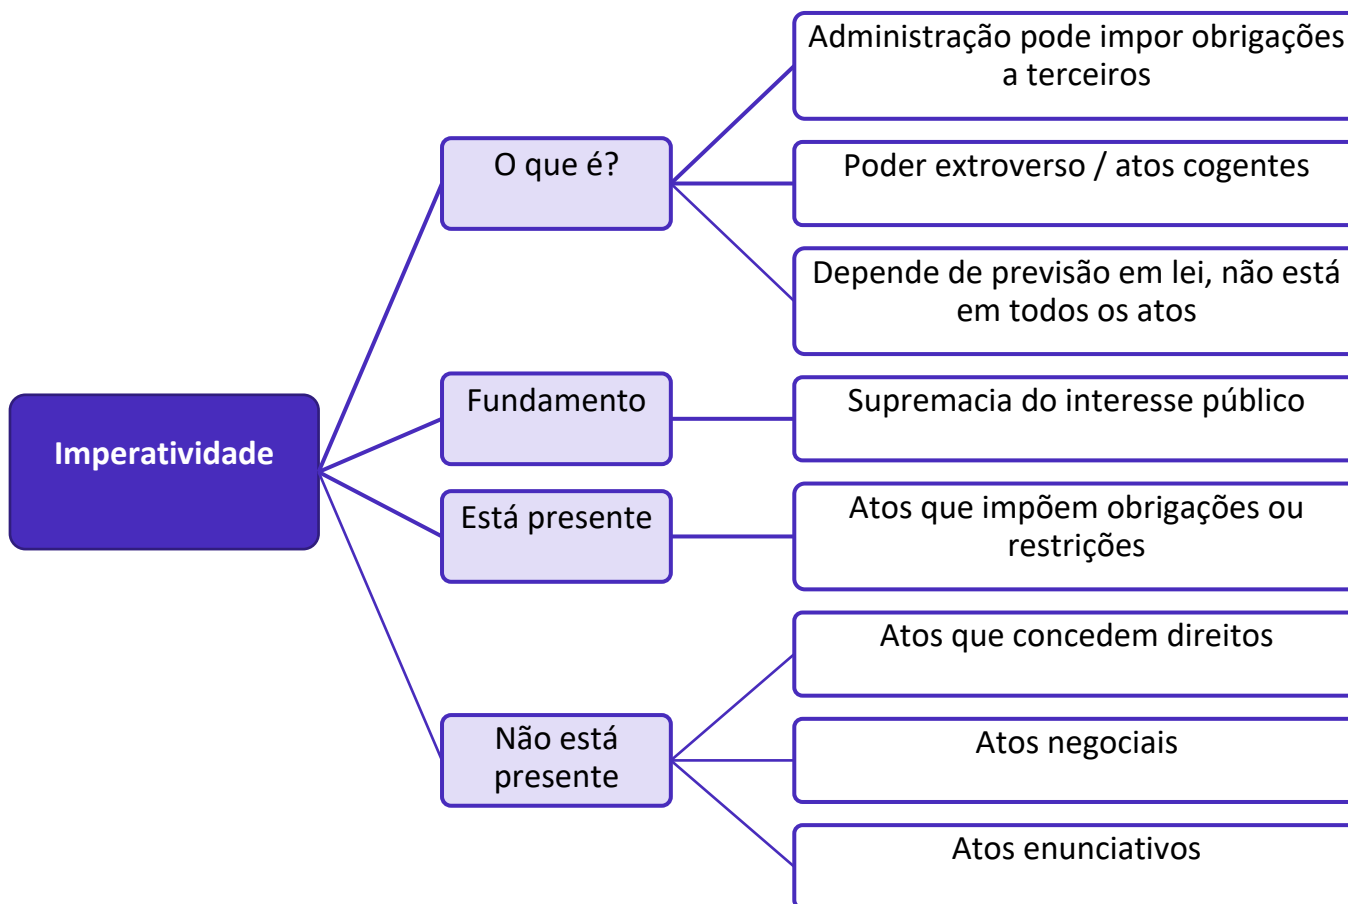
Imperatividade

O que é?

Administração pode impor obrigações a terceiros

Poder extroverso / atos cogentes

Depende de previsão em lei, não está em todos os atos

Fundamento

Supremacia do interesse público

Está presente

Atos que impõem obrigações ou restrições

Não está presente

Atos que concedem direitos

Atos negociais

Atos enunciativos